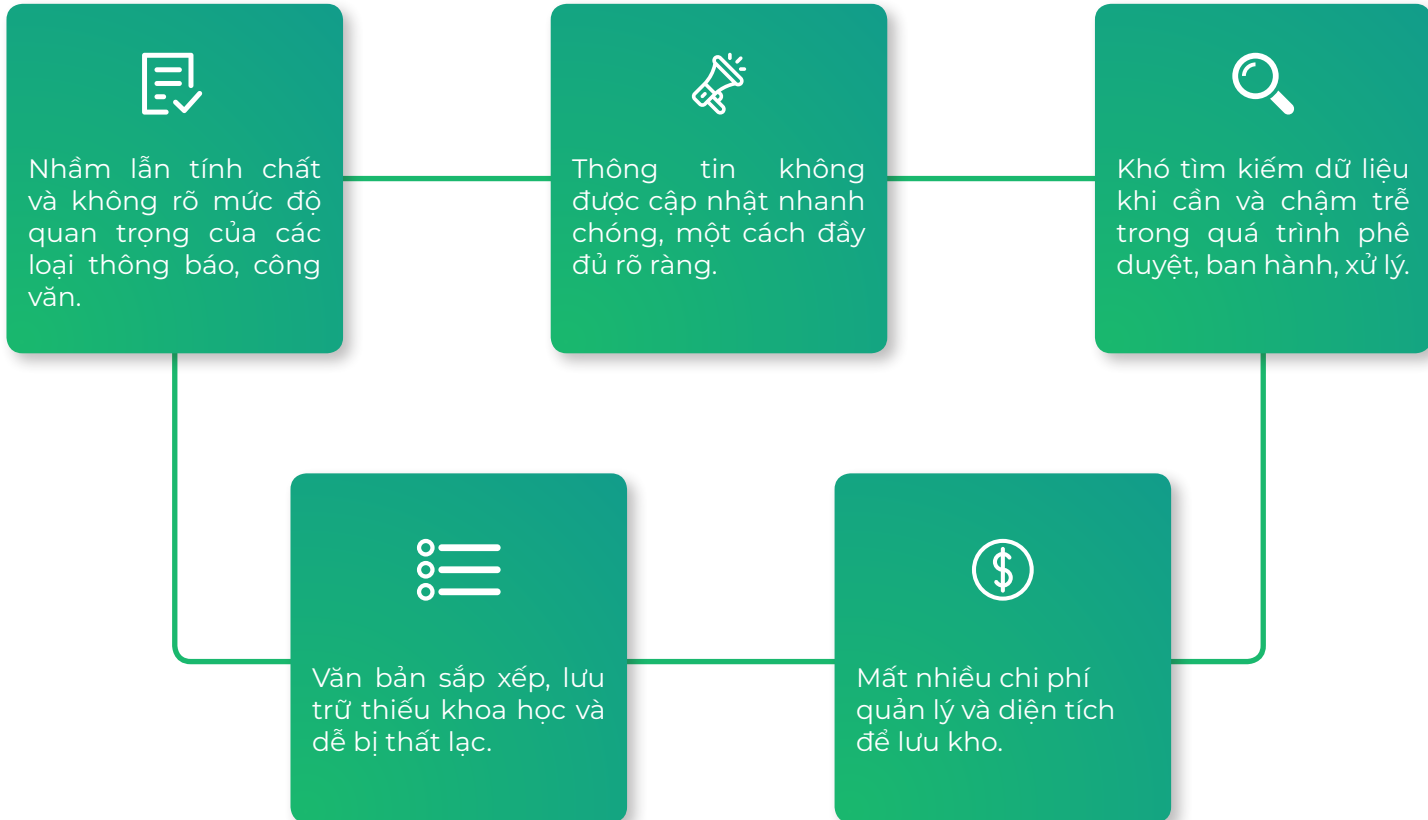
Nhầm lẫn tính chất và không rõ mức độ quan trọng của các loại thông báo, công văn.

Thông tin không được cập nhật nhanh chóng, một cách đầy đủ rõ ràng.

Khó tìm kiếm dữ liệu khi cần và chậm trễ trong quá trình phê duyệt, ban hành, xử lý.

Văn bản sắp xếp, lưu trữ thiếu khoa học và dễ bị thất lạc.

Mất nhiều chi phí quản lý và diện tích để lưu kho.